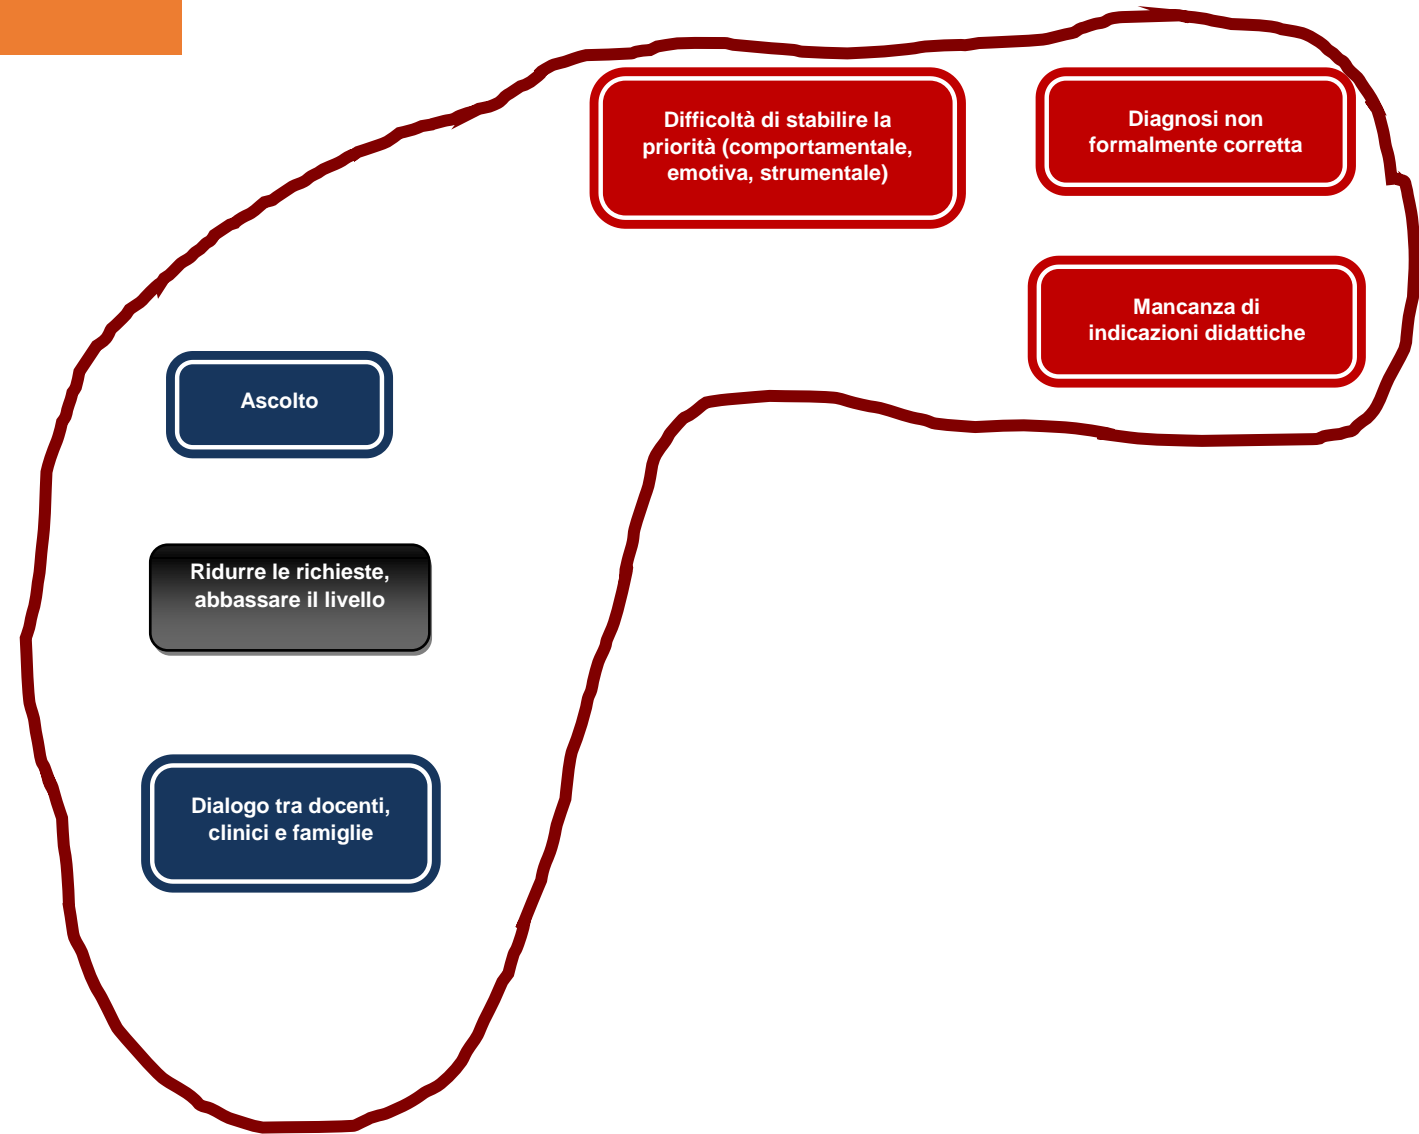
Difficoltà di stabilire la priorità (comportamentale, emotiva, strumentale)

Diagnosi non formalmente corretta

Mancanza di indicazioni didattiche

Ascolto

Ridurre le richieste, abbassare il livello

Dialogo tra docenti, clinici e famiglie